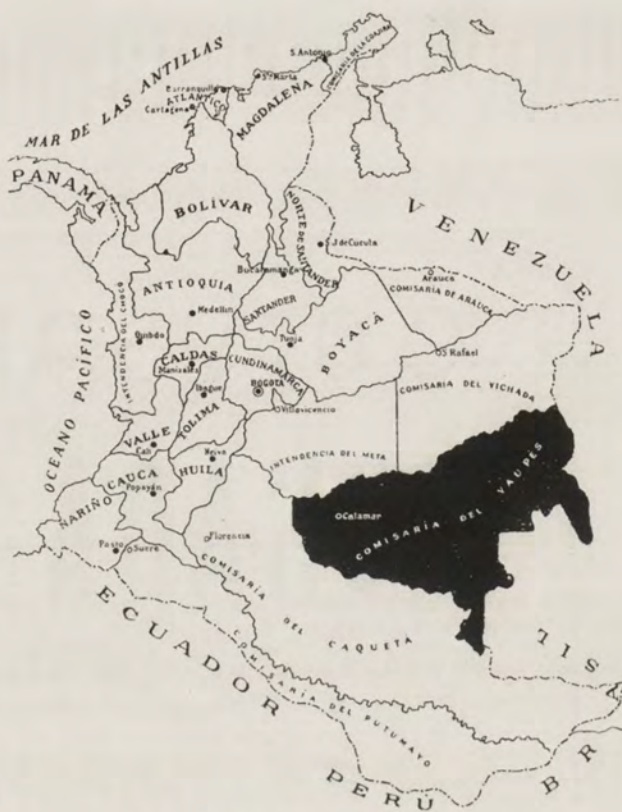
MAR DE LAS ANTILLAS
S. Antonio
INTENDENCIA DE LA GOAJIRA
Sta Marta
Barranquilla
ATLANTICO
Cartagena
MAGDALENA
PANAMA
BOLIVAR
NORTE DE SANTANDER
S. J de Cucuta
VENEZUELA
Bucaramanga
ANTIOQUIA
Medellin
SANTANDER
Arauca
COMISARIA DE ARAUCA
OCEANO PACIFICO
INTENDENCIA DEL CHOCO
Quibdo
Tunja
BOYACA
CALDAS
Manizales
CUNDINAMARCA
S. Rafael
Ibague
BOGOTA
COMISARIA DEL VICHADA
Villavicencio
VALLE
Cali
TOLIMA
HUILA
Neiva
INTENDENCIA DEL META
COMISARIA DEL VAUPES
Calamar
NARIÑO
CAUCA
Popayan
Florencia
Pasto
Sucre
COMISARIA DEL CAQUETA
ECUADOR
COMISARIA DEL PUTUMAYO
PERU
BRASIL